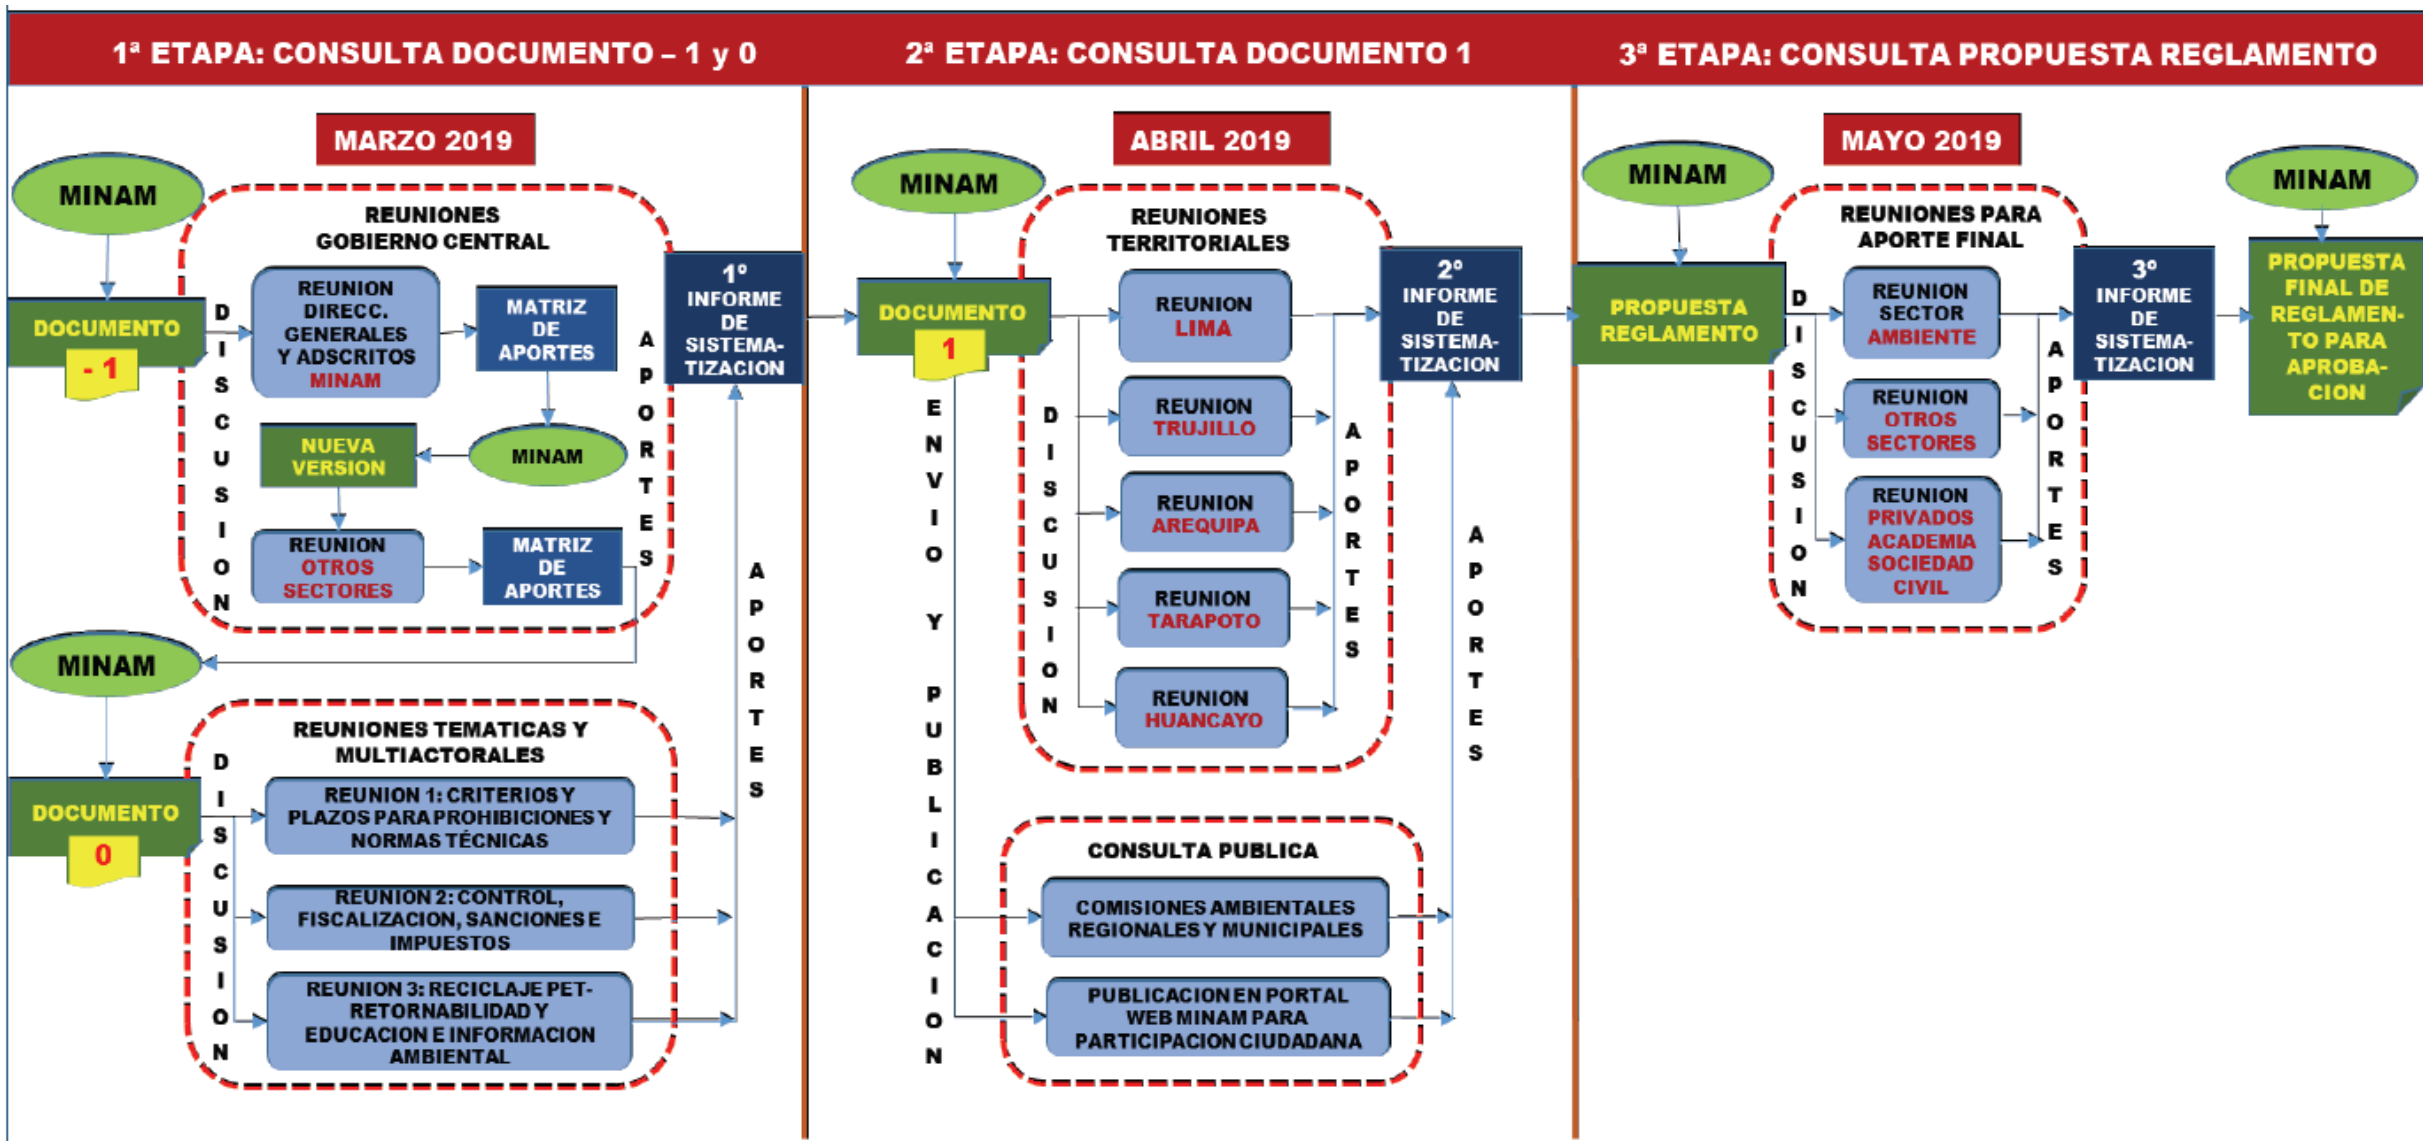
1ª ETAPA: CONSULTA DOCUMENTO – 1 y 0

MARZO 2019

MINAM

DOCUMENTO - 1

D I S C U S I O N

REUNIONES GOBIERNO CENTRAL

REUNION DIRECC. GENERALES Y ADSCRITOS MINAM

MATRIZ DE APORTES

MINAM

NUEVA VERSION

REUNION OTROS SECTORES

MATRIZ DE APORTES

A P O R T E S

1° INFORME DE SISTEMATIZACION

A P O R T E S

MINAM

DOCUMENTO 0

D I S C U S I O N

REUNIONES TEMATICAS Y MULTIACTORALES

REUNION 1: CRITERIOS Y PLAZOS PARA PROHIBICIONES Y NORMAS TÉCNICAS

REUNION 2: CONTROL, FISCALIZACION, SANCIONES E IMPUESTOS

REUNION 3: RECICLAJE PET-RETORNABILIDAD Y EDUCACION E INFORMACION AMBIENTAL

2ª ETAPA: CONSULTA DOCUMENTO 1

ABRIL 2019

MINAM

DOCUMENTO 1

E N V I O Y P U B L I C A C I O N

REUNIONES TERRITORIALES

D I S C U S I O N

REUNION LIMA

REUNION TRUJILLO

REUNION AREQUIPA

REUNION TARAPOTO

REUNION HUANCAYO

A P O R T E S

2° INFORME DE SISTEMATIZACION

A P O R T E S

CONSULTA PUBLICA

COMISIONES AMBIENTALES REGIONALES Y MUNICIPALES

PUBLICACION EN PORTAL WEB MINAM PARA PARTICIPACION CIUDADANA

3ª ETAPA: CONSULTA PROPUESTA REGLAMENTO

MAYO 2019

MINAM

PROPUESTA REGLAMENTO

D I S C U S I O N

REUNIONES PARA APORTE FINAL

REUNION SECTOR AMBIENTE

REUNION OTROS SECTORES

REUNION PRIVADOS ACADEMIA SOCIEDAD CIVIL

A P O R T E S

3° INFORME DE SISTEMATIZACION

MINAM

PROPUESTA FINAL DE REGLAMENTO PARA APROBACION